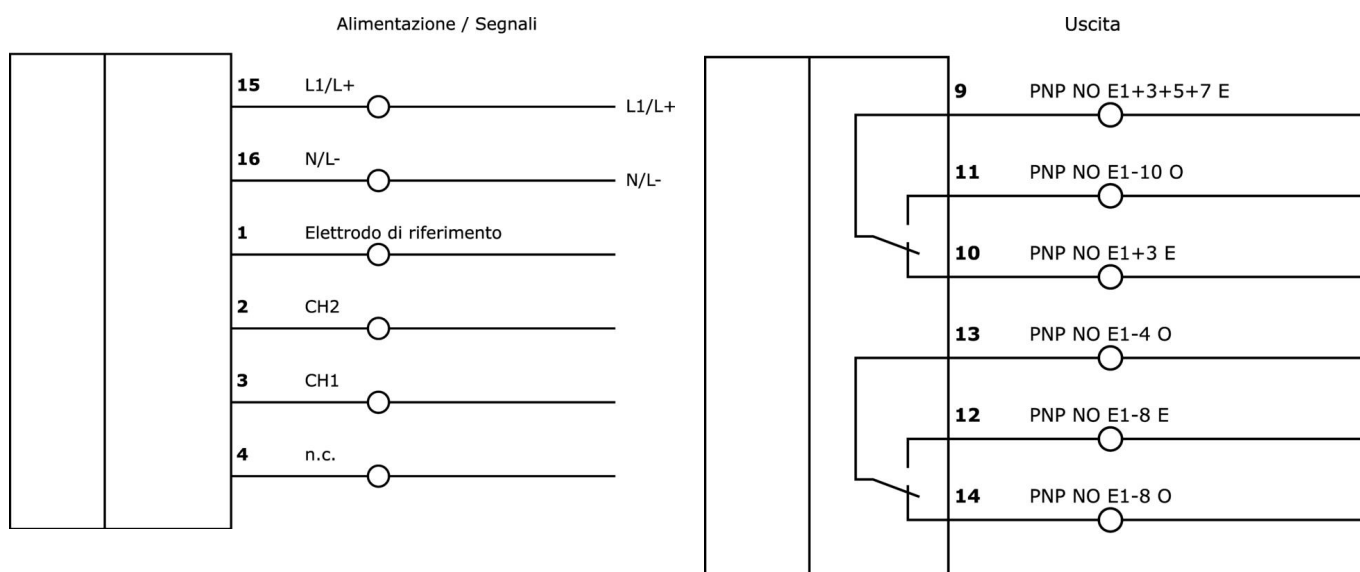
Alimentazione / Segnali

15 L1/L+ L1/L+

16 N/L- N/L-

1 Elettrodo di riferimento

2 CH2

3 CH1

4 n.c.

Uscita

9 PNP NO E1+3+5+7 E

11 PNP NO E1-10 O

10 PNP NO E1+3 E

13 PNP NO E1-4 O

12 PNP NO E1-8 E

14 PNP NO E1-8 O